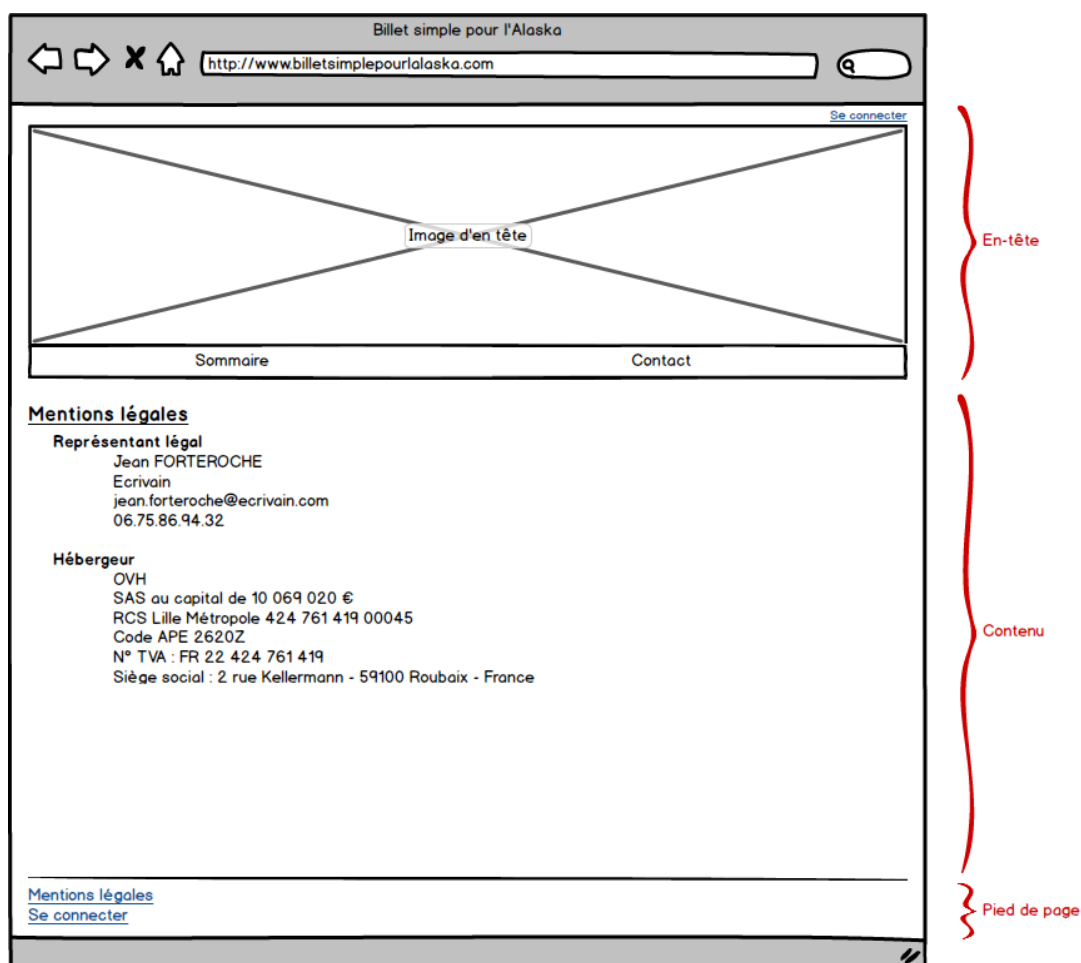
Billet simple pour l'Alaska

http://www.billetsimplepourlalaska.com

Se connecter

Image d'en tête

Sommaire

Contact

En-tête

Mentions légales

Représentant légal
Jean FORTEROCHE
Ecrivain
jean.forteroche@ecrivain.com
06.75.86.94.32

Hébergeur
OVH
SAS au capital de 10 069 020 €
RCS Lille Métropole 424 761 419 00045
Code APE 2620Z
N° TVA : FR 22 424 761 419
Siège social : 2 rue Kellermann - 59100 Roubaix - France

Contenu

Mentions légales
Se connecter

Pied de page